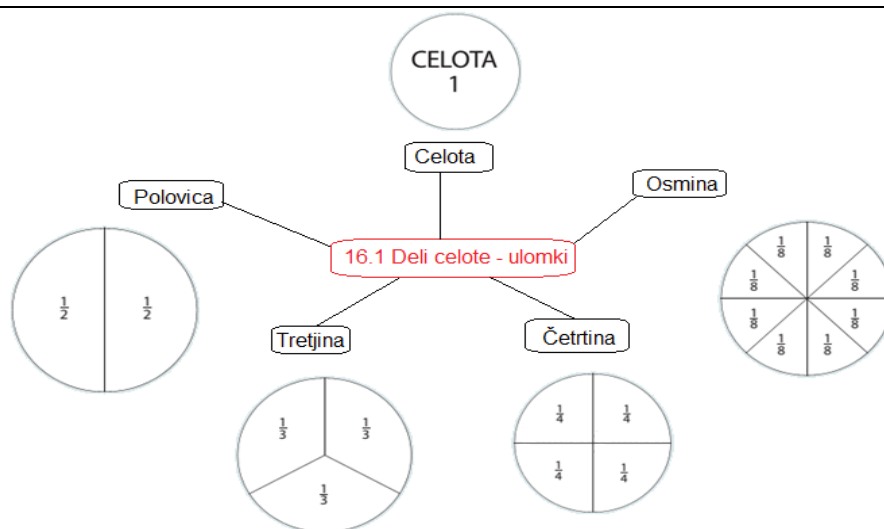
CELOTA
1

Celota

Polovica

Osmina

16.1 Deli celote - ulomki

$\frac{1}{2}$ $\frac{1}{2}$

$\frac{1}{8}$ $\frac{1}{8}$ $\frac{1}{8}$ $\frac{1}{8}$ $\frac{1}{8}$ $\frac{1}{8}$ $\frac{1}{8}$ $\frac{1}{8}$

Tretjina

Četrtina

$\frac{1}{3}$ $\frac{1}{3}$ $\frac{1}{3}$

$\frac{1}{4}$ $\frac{1}{4}$ $\frac{1}{4}$ $\frac{1}{4}$